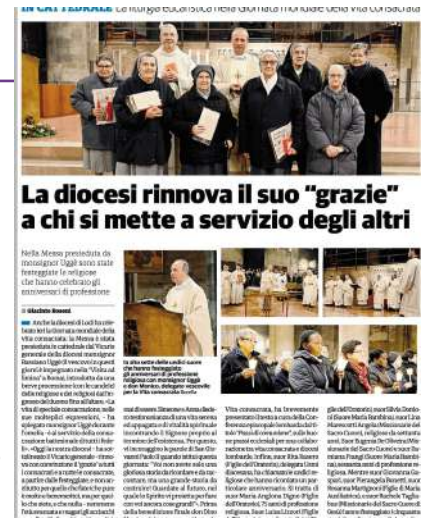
IN CATTEDRALE La liturgia eucaristica nella Giornata mondiale della vita consacrata

La diocesi rinnova il suo "grazie" a chi si mette a servizio degli altri

Nella Messa presieduta da monsignor Uggè sono state festeggiate le religiose che hanno celebrato gli anniversari di professione

di Giacinto Bosoni

Anche la diocesi di Lodi ha celebrato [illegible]

La vita sotto delle undici suore che hanno festeggiato gli anniversari di professione religiosa con monsignor Uggè e don Monico, delegato vescovile per la Vita consacrata

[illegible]